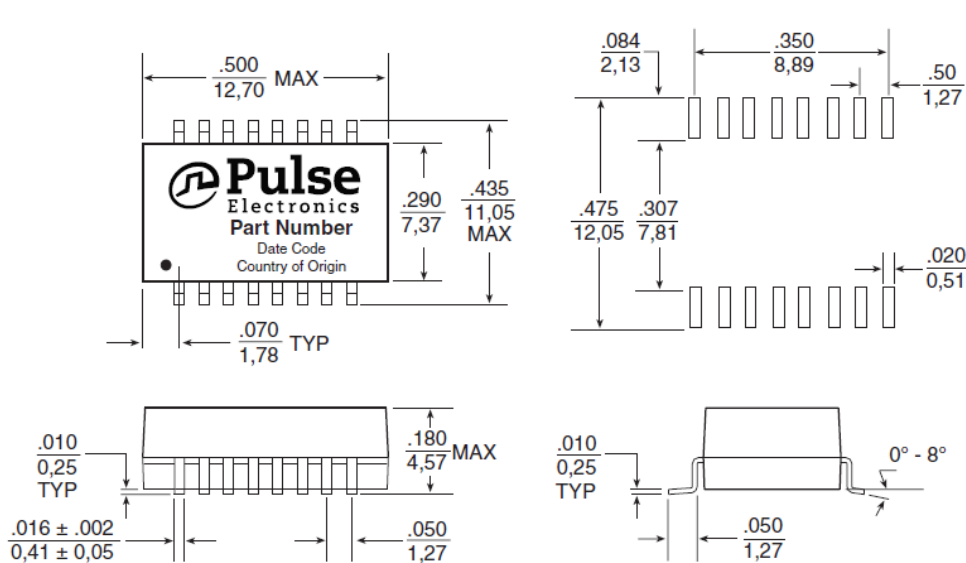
$\frac{.500}{12,70}$ MAX

Pulse
Electronics
Part Number
Date Code
Country of Origin

$\frac{.290}{7,37}$

$\frac{.435}{11,05}$ MAX

$\frac{.070}{1,78}$ TYP

$\frac{.084}{2,13}$

$\frac{.350}{8,89}$

$\frac{.50}{1,27}$

$\frac{.475}{12,05}$

$\frac{.307}{7,81}$

$\frac{.020}{0,51}$

$\frac{.010}{0,25}$ TYP

$\frac{.180}{4,57}$ MAX

$\frac{.016 \pm .002}{0,41 \pm 0,05}$

$\frac{.050}{1,27}$

$\frac{.010}{0,25}$ TYP

0° - 8°

$\frac{.050}{1,27}$